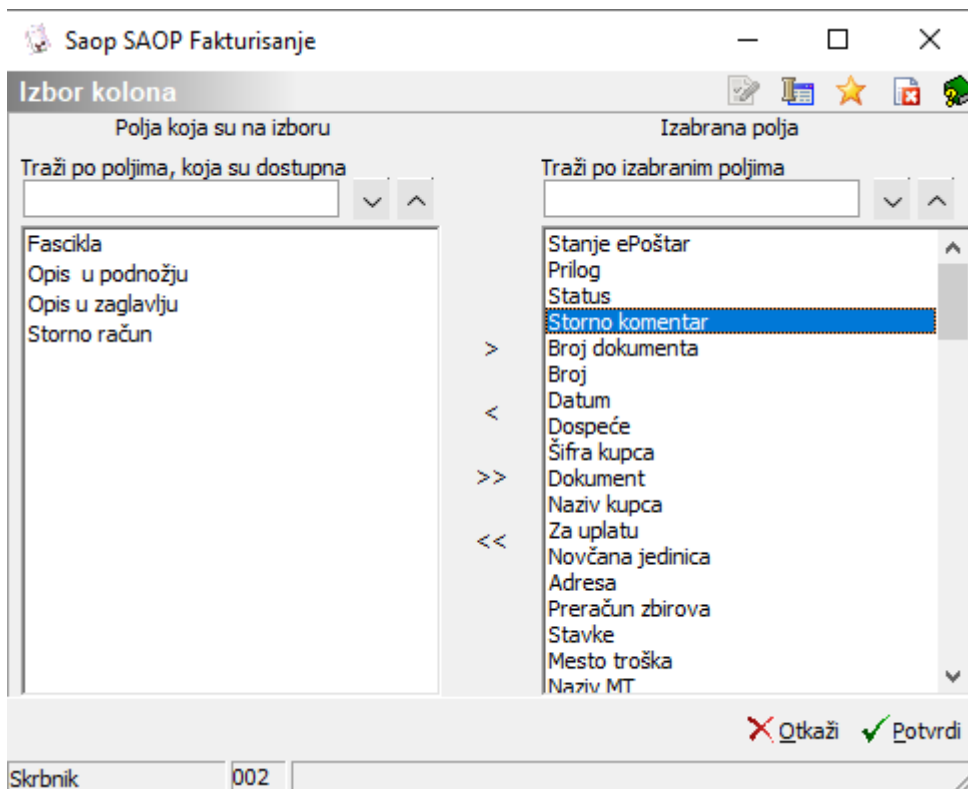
Saop SAOP Fakturisanje

Izbor kolona

Polja koja su na izboru

Traži po poljima, koja su dostupna

Fascikla
Opis u podnožju
Opis u zaglavlju
Storno račun

>
<
>>
<<

Izabrana polja

Traži po izabranim poljima

Stanje ePoštar
Prilog
Status
Storno komentar
Broj dokumenta
Broj
Datum
Dospeće
Šifra kupca
Dokument
Naziv kupca
Za uplatu
Novčana jedinica
Adresa
Preračun zbirova
Stavke
Mesto troška
Naziv MT

Otkaži Potvrdi

Skrbnik 002